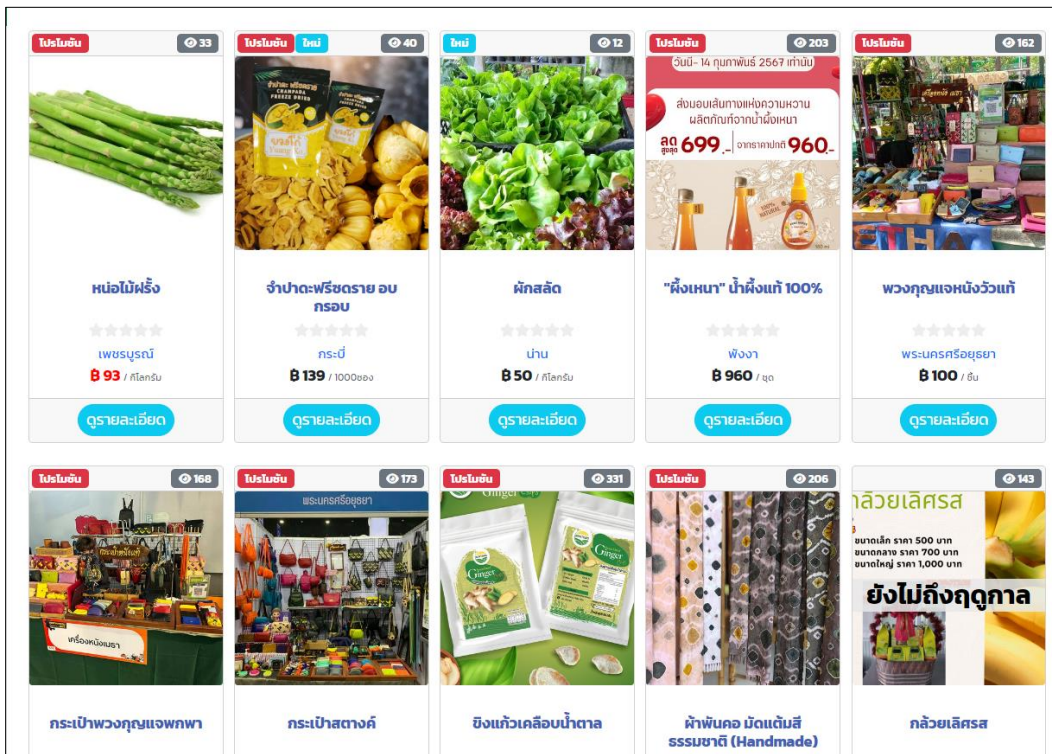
โปรโมชั่น 33

หน่อไม้ฝรั่ง

เพชรบูรณ์

฿ 93 / กิโลกรัม

ดูรายละเอียด

โปรโมชั่น ใหม่ 40

จำปาดะฟรีซดราย อบกรอบ

กระบี่

฿ 139 / 1000ซอง

ดูรายละเอียด

ใหม่ 12

ผักสลัด

น่าน

฿ 50 / กิโลกรัม

ดูรายละเอียด

โปรโมชั่น 203

วันนี้ - 14 กุมภาพันธ์ 2567 เท่านั้น

ส่งมอบเส้นทางแห่งความหวาน ผลิตภัณฑ์จากน้ำผึ้งเหนา

ลดสูงสุด 699.- จากราคาปกติ 960.-

"ผึ้งเหนา" น้ำผึ้งแท้ 100%

พังงา

฿ 960 / ชุด

ดูรายละเอียด

โปรโมชั่น 162

พวงกุญแจหนังวัวแท้

พระนครศรีอยุธยา

฿ 100 / ชิ้น

ดูรายละเอียด

โปรโมชั่น 168

เครื่องหนังเบรา

กระเป๋าพวงกุญแจพกพา

โปรโมชั่น 173

พระนครศรีอยุธยา

กระเป๋าสตางค์

โปรโมชั่น 331

Ginger

ขิงแก้วเคลือบน้ำตาล

โปรโมชั่น 206

ผ้าพันคอ มัดแต้มสีธรรมชาติ (Handmade)

143

กล้วยเลิศรส

ขนาดเล็ก ราคา 500 บาท
ขนาดกลาง ราคา 700 บาท
ขนาดใหญ่ ราคา 1,000 บาท

ยังไม่ถึงฤดูกาล

กล้วยเลิศรส